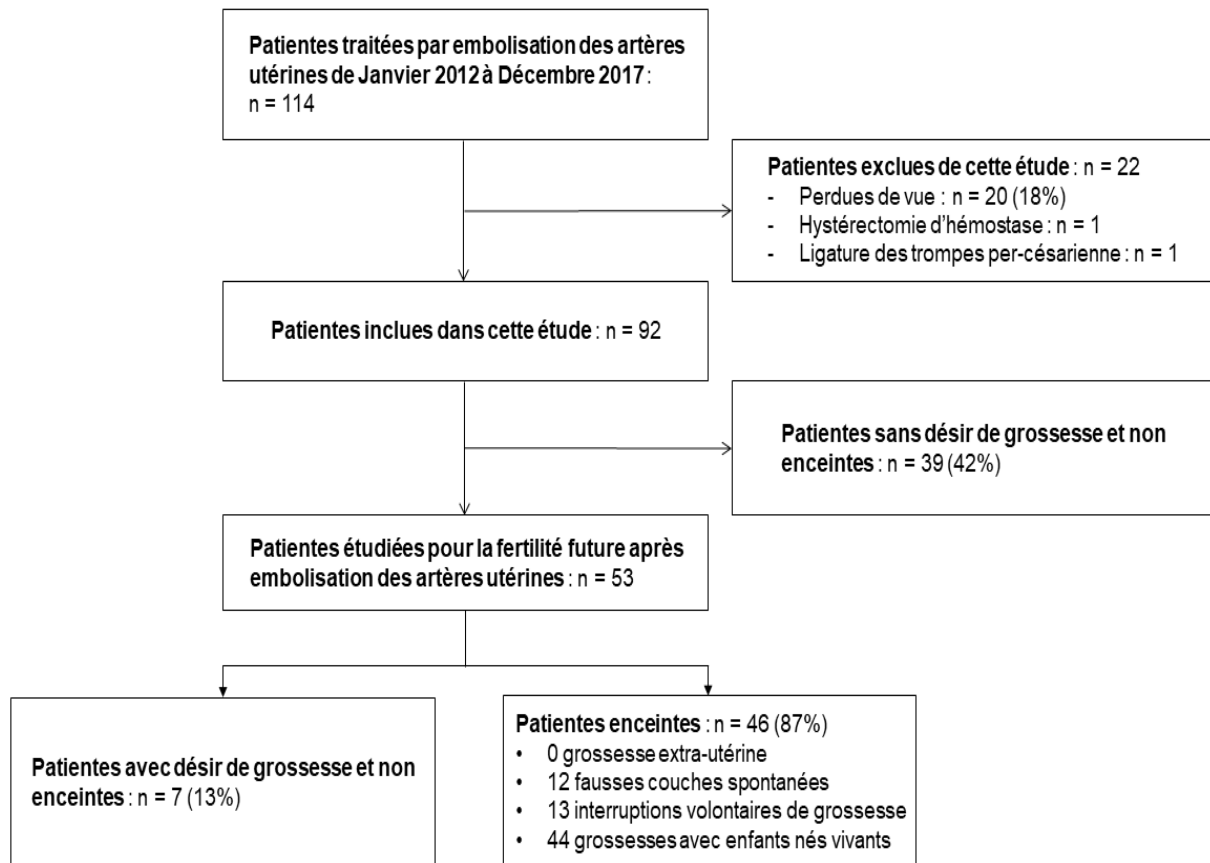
Patientes traitées par embolisation des artères utérines de Janvier 2012 à Décembre 2017 : n = 114

Patientes exclues de cette étude : n = 22
- Perdues de vue : n = 20 (18%)
- Hystérectomie d'hémostase : n = 1
- Ligature des trompes per-césarienne : n = 1

Patientes inclues dans cette étude : n = 92

Patientes sans désir de grossesse et non enceintes : n = 39 (42%)

Patientes étudiées pour la fertilité future après embolisation des artères utérines : n = 53

Patientes avec désir de grossesse et non enceintes : n = 7 (13%)

Patientes enceintes : n = 46 (87%)
• 0 grossesse extra-utérine
• 12 fausses couches spontanées
• 13 interruptions volontaires de grossesse
• 44 grossesses avec enfants nés vivants